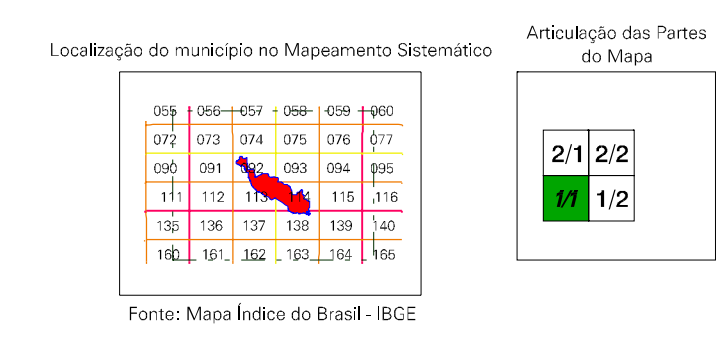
Localização do município no Mapeamento Sistemático

| 055 | 056 | 057 | 058 | 059 | 060 |
|---|---|---|---|---|---|
| 072 | 073 | 074 | 075 | 076 | 077 |
| 090 | 091 | 092 | 093 | 094 | 095 |
| 111 | 112 | 113 | 114 | 115 | 116 |
| 135 | 136 | 137 | 138 | 139 | 140 |
| 160 | 161 | 162 | 163 | 164 | 165 |

Fonte: Mapa Índice do Brasil - IBGE

Articulação das Partes do Mapa

| 2/1 | 2/2 |
|---|---|
| 1/1 | 1/2 |